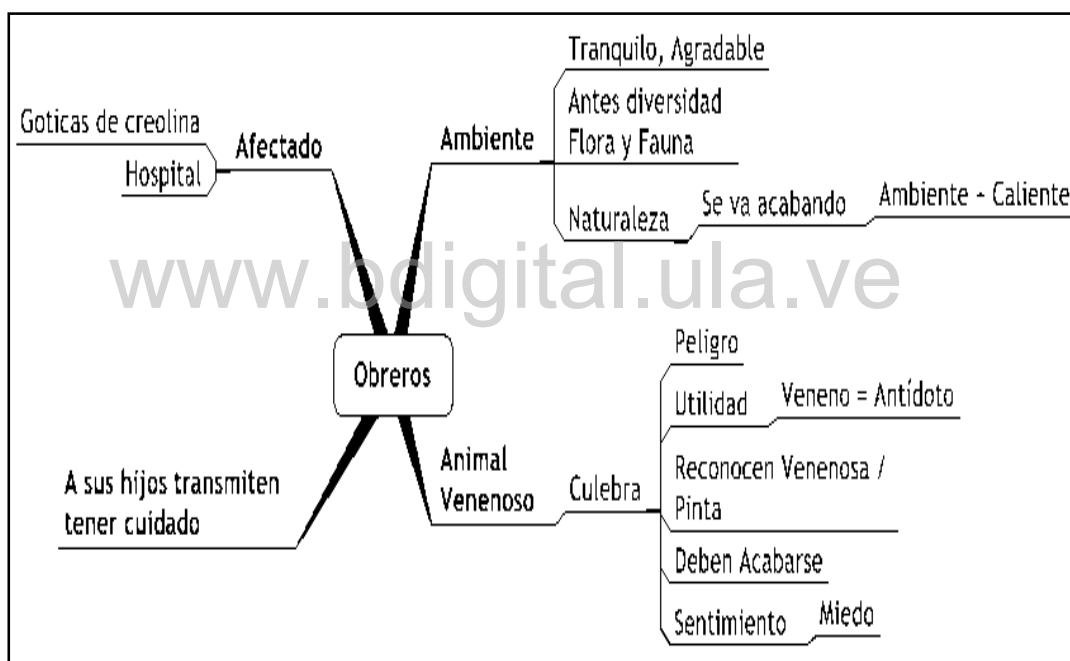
Obreros

Afectado
Hospital
Goticas de creolina

Ambiente
Tranquilo, Agradable
Antes diversidad Flora y Fauna
Naturaleza
Se va acabando
Ambiente - Caliente

www.bdigital.ula.ve

Animal Venenoso
Culebra
Peligro
Utilidad
Veneno = Antídoto
Reconocen Venenosa / Pinta
Deben Acabarse
Sentimiento
Miedo

A sus hijos transmiten tener cuidado